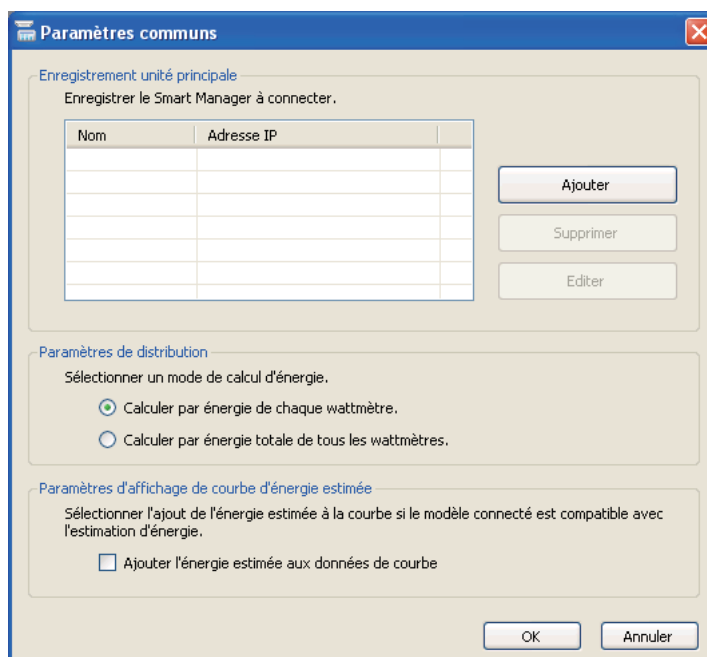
Paramètres communs

Enregistrement unité principale

Enregistrer le Smart Manager à connecter.

| Nom | Adresse IP |
|---|---|
| | |

Ajouter

Supprimer

Editer

Paramètres de distribution

Sélectionner un mode de calcul d'énergie.

Calculer par énergie de chaque wattmètre.

Calculer par énergie totale de tous les wattmètres.

Paramètres d'affichage de courbe d'énergie estimée

Sélectionner l'ajout de l'énergie estimée à la courbe si le modèle connecté est compatible avec l'estimation d'énergie.

Ajouter l'énergie estimée aux données de courbe

OK

Annuler